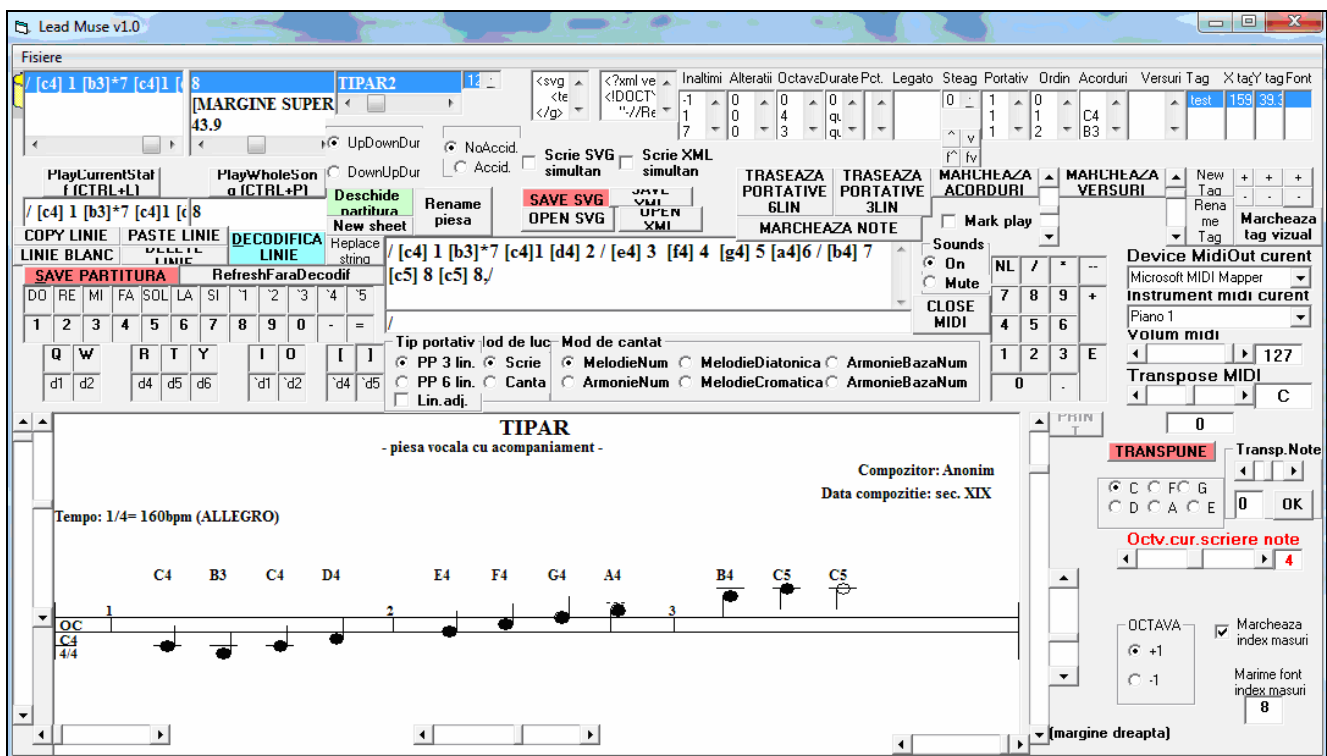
Lead Muse v1.0

Fisiere

/ [c4] 1 [b3]*7 [c4]1 [

8
[MARGINE SUPER
43.9

TIPAR2

12

<svg
<te
</g>

<?xml ve
<!DOCT
"-//Re

Inaltimi Alteratii Octave Durate Pct. Legato Steag Portativ Ordin Acorduri Versuri Tag X tag Y tag Font

-1
1
7

0
0
0

0
4
3

0
qu
qu

0

1
1
1

0
1
2

C4
B3

test 159 39.3

UpDownDur
DownUpDur

NoAccid.
Accid.

Scrie SVG simultan
Scrie XML simultan

PlayCurrentStaff (CTRL+L)
PlayWholeSong (CTRL+P)

Deschide partitura
New sheet
Rename piesa

SAVE SVG
OPEN SVG
SAVE XML
OPEN XML

TRASEAZA PORTATIVE 6LIN
TRASEAZA PORTATIVE 3LIN
MARCHEAZA ACORDURI
MARCHEAZA VERSURI
MARCHEAZA NOTE

New Tag
Rename Tag
Marcheaza tag vizual

Mark play

/ [c4] 1 [b3]*7 [c4]1 [
8

COPY LINIE
PASTE LINIE
LINIE BLANC
DELETE LINIE
DECODIFICA LINIE
Replace string

/ [c4] 1 [b3]*7 [c4]1 [d4] 2 / [e4] 3 [f4] 4 [g4] 5 [a4]6 / [b4] 7 [c5] 8 [c5] 8,/

Sounds
On
Mute
CLOSE MIDI

NL / * --
7 8 9 +
4 5 6
1 2 3 E
0 .

Device MidiOut curent
Microsoft MIDI Mapper
Instrument midi curent
Piano 1
Volum midi
127
Transpose MIDI
C

SAVE PARTITURA
RefreshFaraDecodif

DO RE MI FA SOL LA SI `1 `2 `3 `4 `5
1 2 3 4 5 6 7 8 9 0 - =
Q W R T Y I O [ ]
d1 d2 d4 d5 d6 `d1 `d2 `d4 `d5

/

Tip portativ
PP 3 lin.
PP 6 lin.
Lin.adj.

Mod de lucru
Scrie
Canta

Mod de cantat
MelodieNum
MelodieDiatonica
ArmonieBazaNum
ArmonieNum
MelodieCromatica
ArmonieBazaNum

TIPAR
- piesa vocala cu acompaniament -
Compozitor: Anonim
Data compozitie: sec. XIX
Tempo: 1/4= 160bpm (ALLEGRO)

C4 B3 C4 D4 E4 F4 G4 A4 B4 C5 C5
1 2 3
OC
C4
4/4

PRINT

0

TRANSPUNE
Transp.Note
C F G
D A E
0
OK

Octv.cur.scriere note
4

OCTAVA
+1
-1

Marcheaza index masuri
Marime font index masuri
8

(margine dreapta)